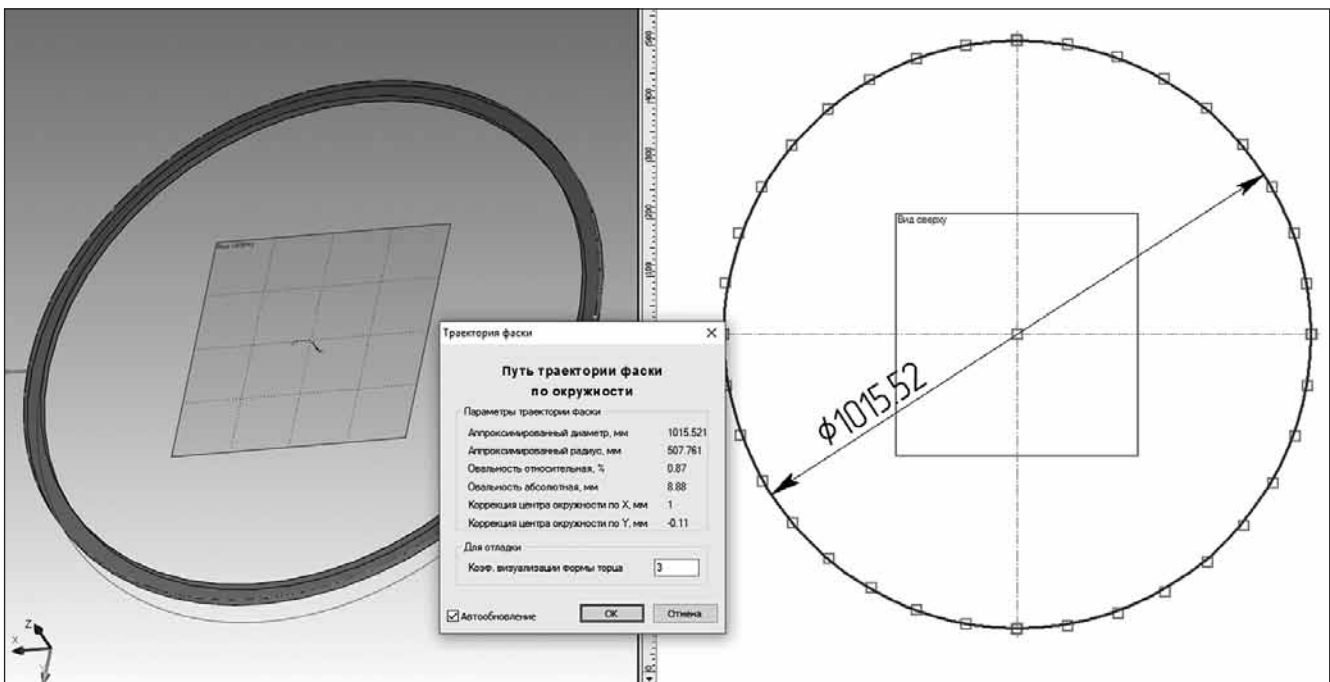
Вид сверху

Траектория фаски

Путь траектории фаски по окружности

Параметры траектории фаски

| | |
|---|---|
| Аппроксимированный диаметр, мм | 1015.521 |
| Аппроксимированный радиус, мм | 507.761 |
| Овальность относительная, % | 0.87 |
| Овальность абсолютная, мм | 8.88 |
| Коррекция центра окружности по X, мм | 1 |
| Коррекция центра окружности по Y, мм | -0.11 |

Для отладки

Коэф. визуализации формы торца 3

Автообновление

OK

Отмена

Вид сверху

ϕ1015.52

Z

X

Y

500

400

300

200

100

0